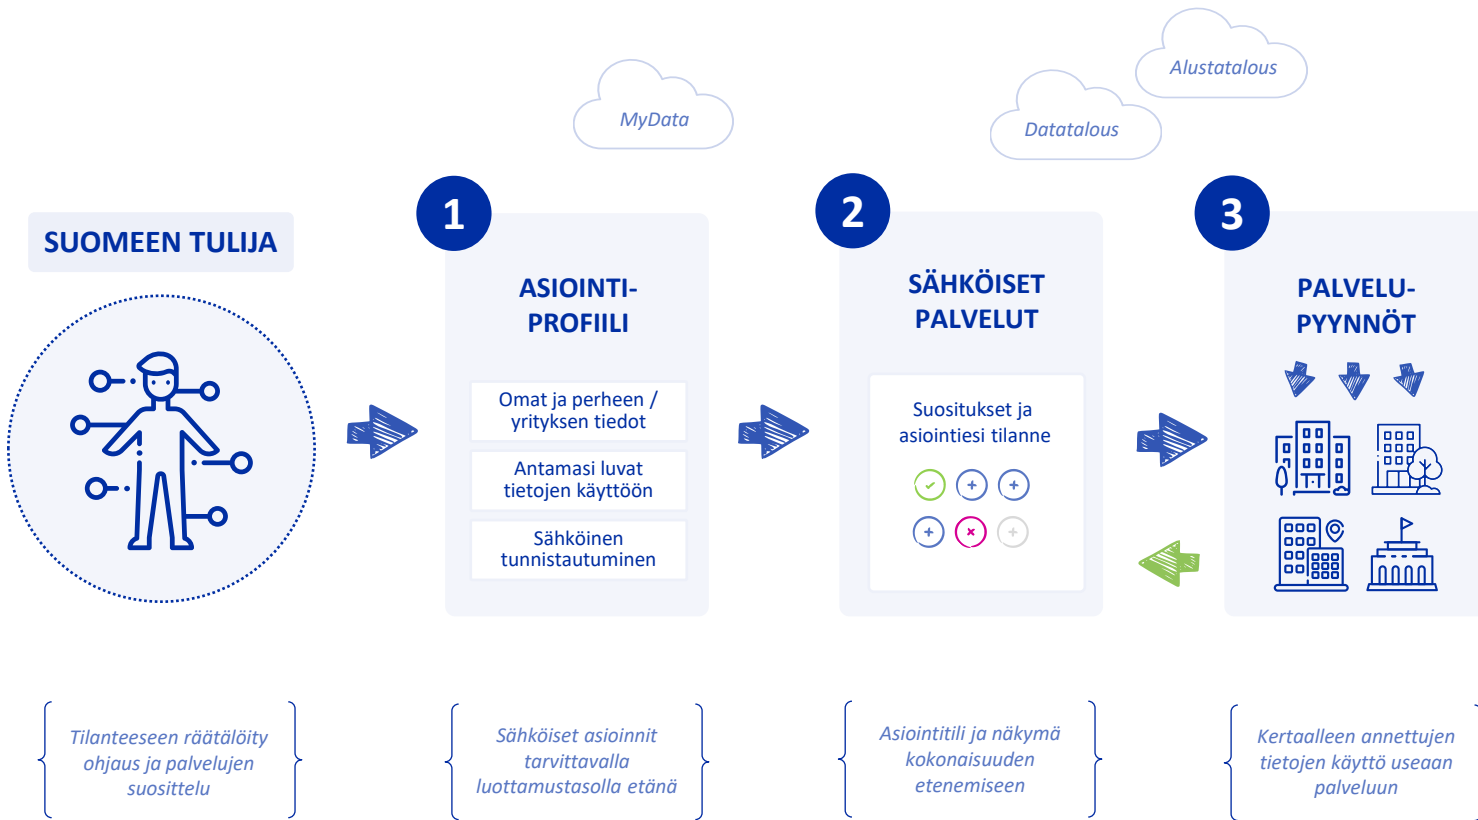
MyData

Alustatalous

Datatalous

SUOMEEN TULIJA

1

ASIOINTI-PROFIILI

Omat ja perheen / yrityksen tiedot

Antamasi luvat tietojen käyttöön

Sähköinen tunnistautuminen

2

SÄHKÖISET PALVELUT

Suositukset ja asiointiesi tilanne

3

PALVELU-PYYNNÖT

Tilanteeseen räätälöity ohjaus ja palvelujen suosittelu

Sähköiset asioinnit tarvittavalla luottamustasolla etänä

Asiointitili ja näkymä kokonaisuuden etenemiseen

Kertaalleen annettujen tietojen käyttö useaan palveluun